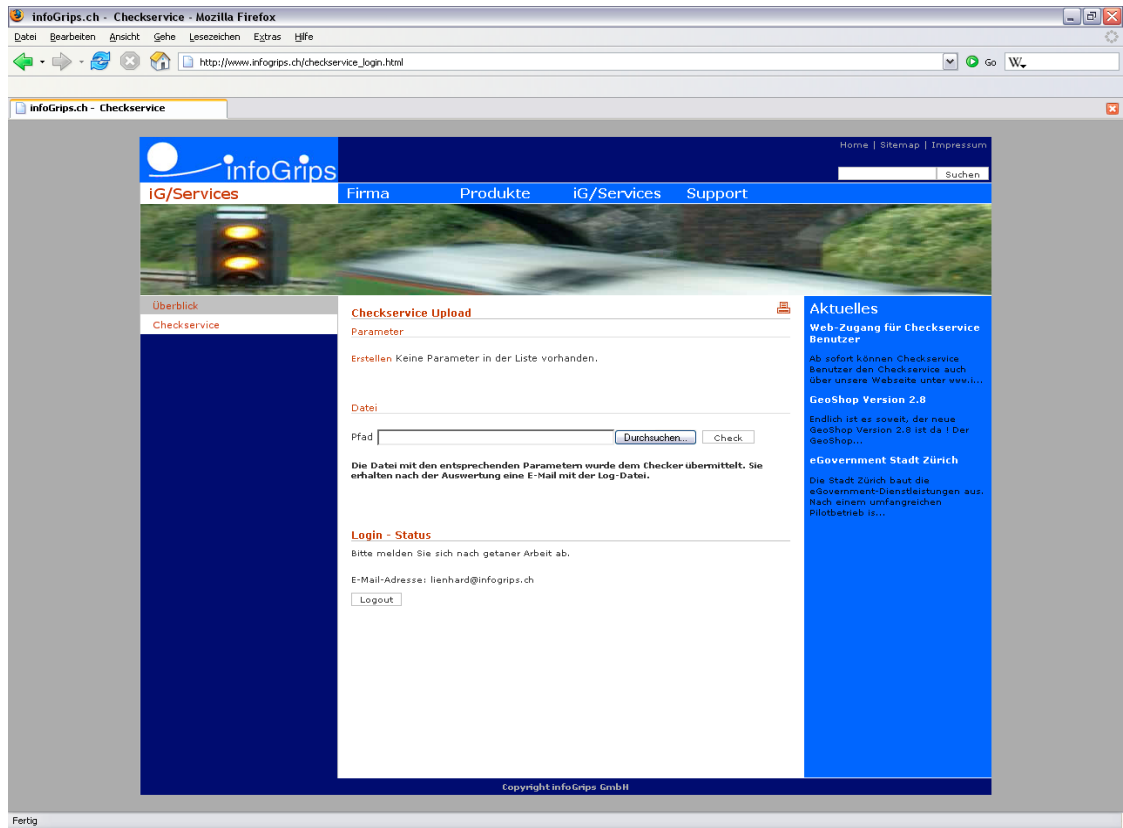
infoGrips.ch - Checkservice - Mozilla Firefox

Datei Bearbeiten Ansicht Gehe Lesezeichen Extras Hilfe

http://www.infogrips.ch/checkservice_login.html

Go W

infoGrips.ch - Checkservice

infoGrips

Home | Sitemap | Impressum

Suchen

iG/Services

Firma Produkte iG/Services Support

Überblick
Checkservice

Checkservice Upload

Parameter

Erstellen Keine Parameter in der Liste vorhanden.

Datei

Pfad Durchsuchen... Check

Die Datei mit den entsprechenden Parametern wurde dem Checker übermittelt. Sie erhalten nach der Auswertung eine E-Mail mit der Log-Datei.

Login - Status

Bitte melden Sie sich nach getaner Arbeit ab.

E-Mail-Adresse: lienhard@infogrips.ch

Logout

Aktuelles

Web-Zugang für Checkservice Benutzer

Ab sofort können Checkservice Benutzer den Checkservice auch über unsere Webseite unter www.i...

GeoShop Version 2.8

Endlich ist es soweit, der neue GeoShop Version 2.8 ist da ! Der GeoShop...

eGovernment Stadt Zürich

Die Stadt Zürich baut die eGovernment-Dienstleistungen aus. Nach einem umfangreichen Pilotbetrieb is...

Copyright infoGrips GmbH

Fertig